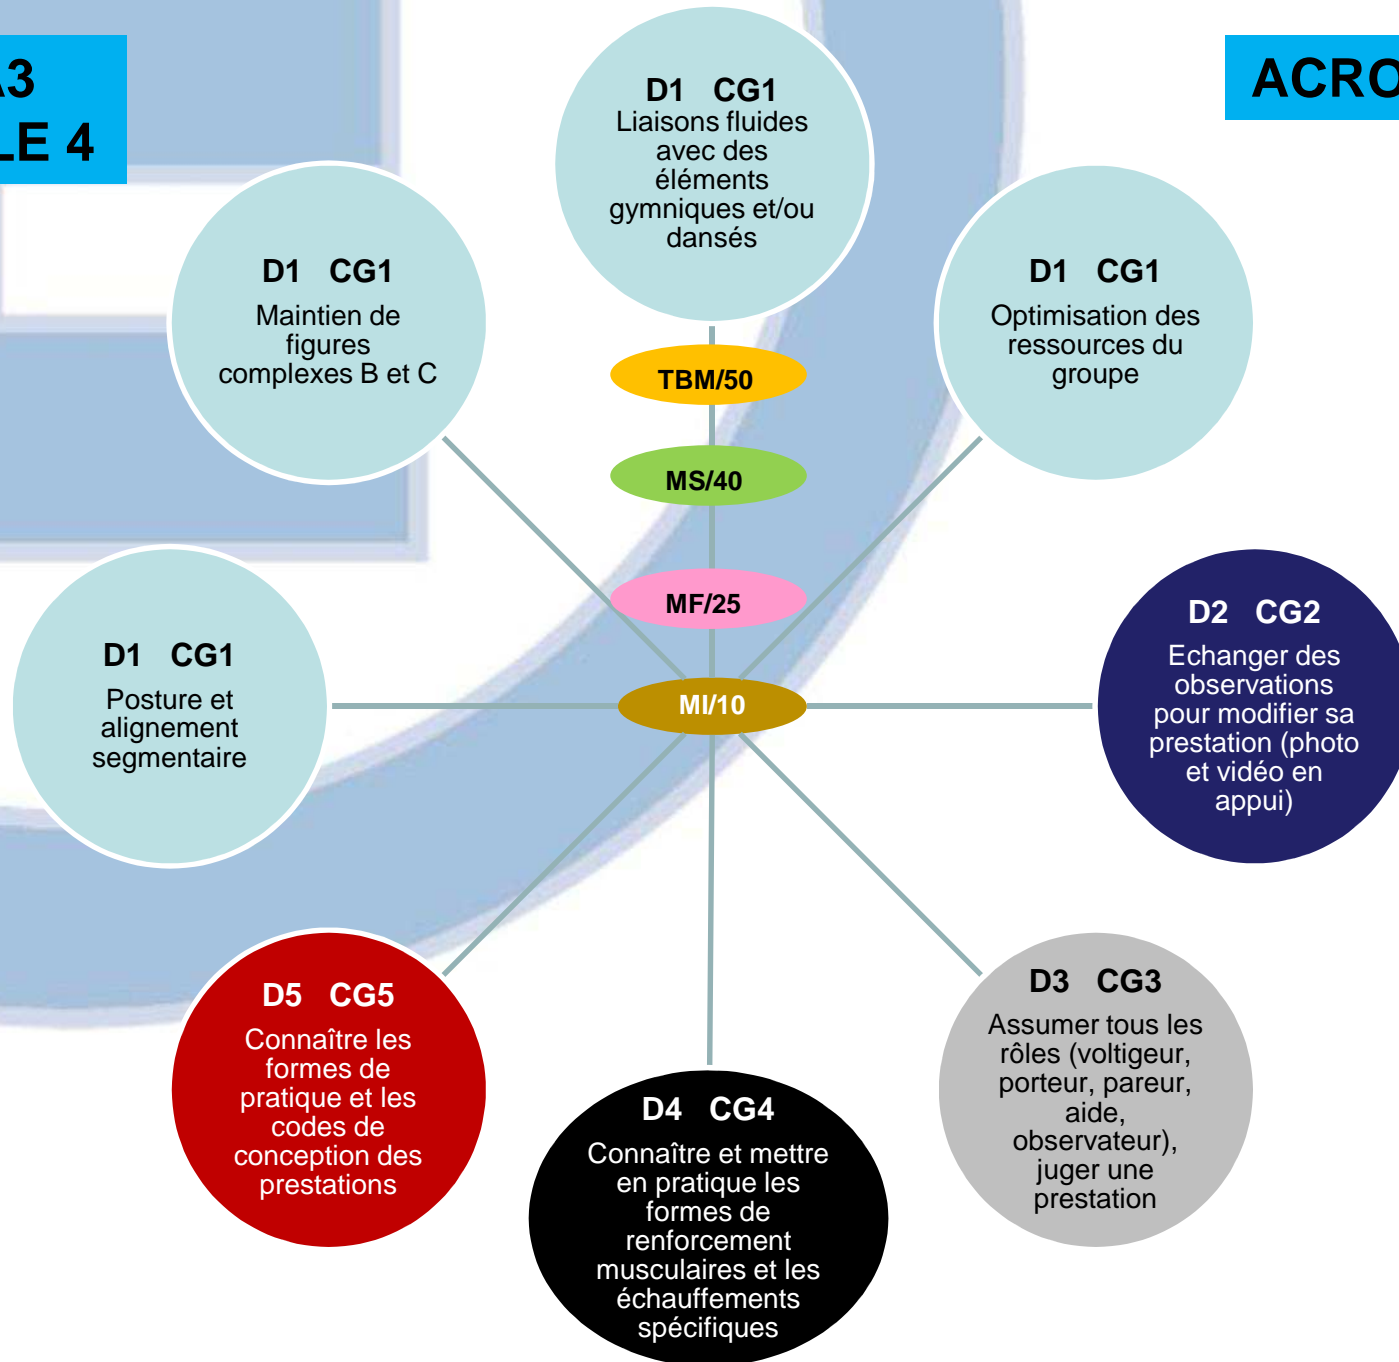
A3
LE 4

ACRO

D1 CG1
Liaisons fluides avec des éléments gymniques et/ou dansés

D1 CG1
Maintien de figures complexes B et C

D1 CG1
Optimisation des ressources du groupe

TBM/50

MS/40

MF/25

MI/10

D1 CG1
Posture et alignement segmentaire

D2 CG2
Echanger des observations pour modifier sa prestation (photo et vidéo en appui)

D5 CG5
Connaître les formes de pratique et les codes de conception des prestations

D4 CG4
Connaître et mettre en pratique les formes de renforcement musculaires et les échauffements spécifiques

D3 CG3
Assumer tous les rôles (voltigeur, porteur, pareur, aide, observateur), juger une prestation